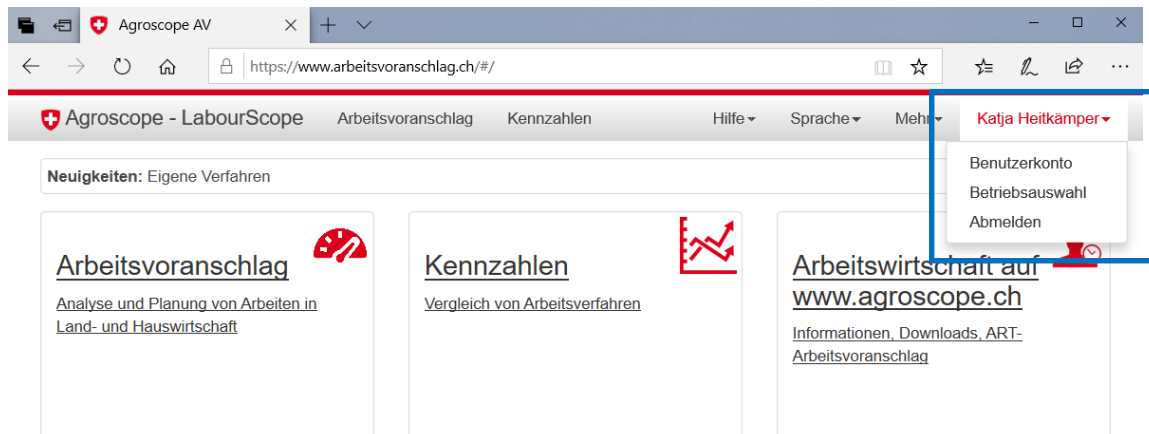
Agroscope AV

https://www.arbeitsvoranschlag.ch/#/

Agroscope - LabourScope Arbeitsvoranschlag Kennzahlen Hilfe Sprache Mehr Katja Heitkämper

Benutzerkonto
Betriebsauswahl
Abmelden

Neuigkeiten: Eigene Verfahren

Arbeitsvoranschlag
Analyse und Planung von Arbeiten in Land- und Hauswirtschaft

Kennzahlen
Vergleich von Arbeitsverfahren

Arbeitswirtschaft auf www.agroscope.ch
Informationen, Downloads, ART-Arbeitsvoranschlag